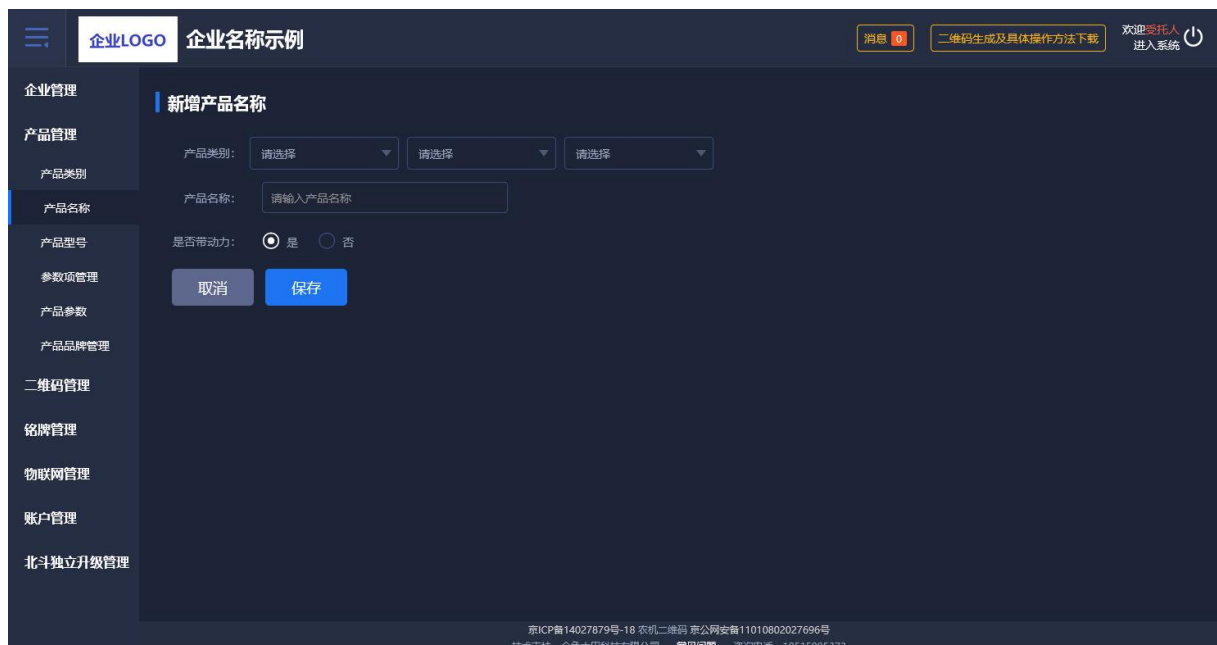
企业LOGO 企业名称示例

消息 0 二维码生成及具体操作方法下载 欢迎受托人 进入系统

企业管理
产品管理
产品类别
产品名称
产品型号
参数项管理
产品参数
产品品牌管理
二维码管理
铭牌管理
物联网管理
账户管理
北斗独立升级管理

新增产品名称

产品类别: 请选择 请选择 请选择

产品名称: 请输入产品名称

是否带动力: 是 否

取消 保存

京ICP备14027879号-18 农机二维码 京公网安备11010802027696号
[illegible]